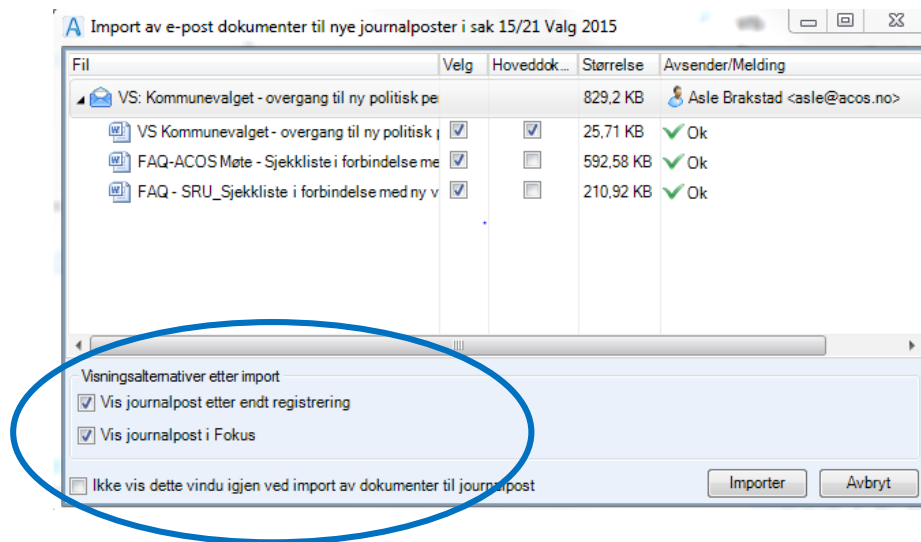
Import av e-post dokumenter til nye journalposter i sak 15/21 Valg 2015

| Fil | Velg | Hoveddok... | Størrelse | Avsender/Melding |
|---|---|---|---|---|
| VS: Kommunevalget - overgang til ny politisk pe | | | 829,2 KB | Asle Brakstad <asle@acos.no> |
| VS Kommunevalget - overgang til ny politisk | ☑ | ☑ | 25,71 KB | Ok |
| FAQ-ACOS Møte - Sjekkliste i forbindelse me | ☑ | ☐ | 592,58 KB | Ok |
| FAQ - SRU_Sjekkliste i forbindelse med ny v | ☑ | ☐ | 210,92 KB | Ok |

Visningsalternativer etter import
☑ Vis journalpost etter endt registrering
☑ Vis journalpost i Fokus

☐ Ikke vis dette vindu igjen ved import av dokumenter til journalpost

Importer
Avbryt